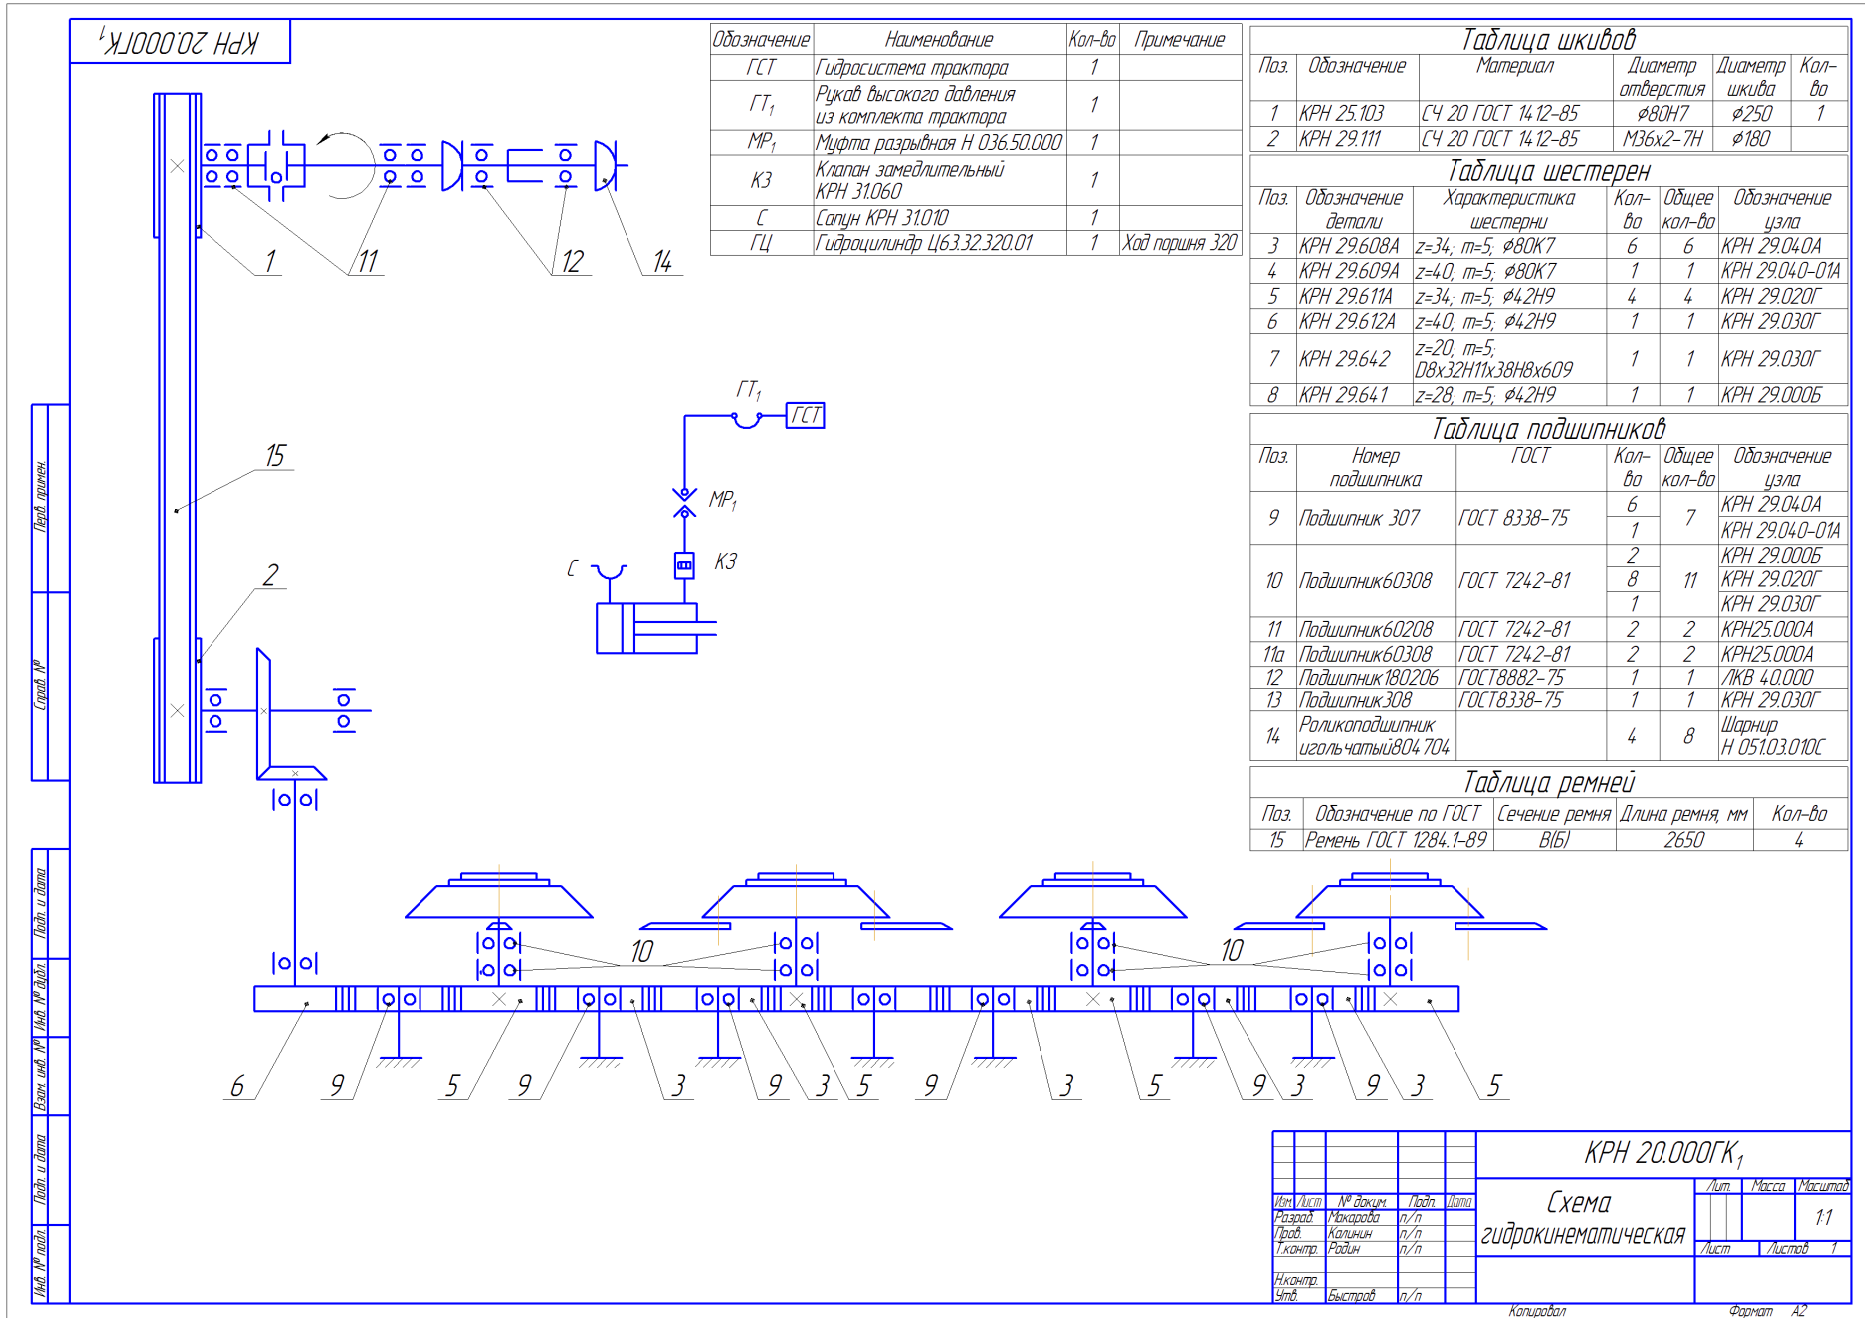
КРН 20.000ГК$_1$

| Обозначение | Наименование | Кол-во | Примечание |
|---|---|---|---|
| ГСТ | Гидросистема трактора | 1 | |
| ГТ$_1$ | Рукав высокого давления из комплекта трактора | 1 | |
| МР$_1$ | Муфта разрывная Н 036.50.000 | 1 | |
| КЗ | Клапан замедлительный КРН 31.060 | 1 | |
| С | Сапун КРН 31.010 | 1 | |
| ГЦ | Гидроцилиндр Ц63.32.320.01 | 1 | Ход поршня 320 |

Таблица шкивов

| Поз. | Обозначение | Материал | Диаметр отверстия | Диаметр шкива | Кол-во |
|---|---|---|---|---|---|
| 1 | КРН 25.103 | СЧ 20 ГОСТ 1412-85 | ⌀80Н7 | ⌀250 | 1 |
| 2 | КРН 29.111 | СЧ 20 ГОСТ 1412-85 | М36х2-7Н | ⌀180 | |

Таблица шестерен

| Поз. | Обозначение детали | Характеристика шестерни | Кол-во | Общее кол-во | Обозначение узла |
|---|---|---|---|---|---|
| 3 | КРН 29.608А | z=34; m=5; ⌀80К7 | 6 | 6 | КРН 29.040А |
| 4 | КРН 29.609А | z=40; m=5; ⌀80К7 | 1 | 1 | КРН 29.040-01А |
| 5 | КРН 29.611А | z=34; m=5; ⌀42Н9 | 4 | 4 | КРН 29.020Г |
| 6 | КРН 29.612А | z=40; m=5; ⌀42Н9 | 1 | 1 | КРН 29.030Г |
| 7 | КРН 29.642 | z=20; m=5; D8х32Н11х38Н8х609 | 1 | 1 | КРН 29.030Г |
| 8 | КРН 29.641 | z=28; m=5; ⌀42Н9 | 1 | 1 | КРН 29.000Б |

Таблица подшипников

| Поз. | Номер подшипника | ГОСТ | Кол-во | Общее кол-во | Обозначение узла |
|---|---|---|---|---|---|
| 9 | Подшипник 307 | ГОСТ 8338-75 | 6 | 7 | КРН 29.040А |
| | | | 1 | | КРН 29.040-01А |
| 10 | Подшипник60308 | ГОСТ 7242-81 | 2 | 11 | КРН 29.000Б |
| | | | 8 | | КРН 29.020Г |
| | | | 1 | | КРН 29.030Г |
| 11 | Подшипник60208 | ГОСТ 7242-81 | 2 | 2 | КРН25.000А |
| 11а | Подшипник60308 | ГОСТ 7242-81 | 2 | 2 | КРН25.000А |
| 12 | Подшипник180206 | ГОСТ8882-75 | 1 | 1 | ЛКВ 40.000 |
| 13 | Подшипник308 | ГОСТ8338-75 | 1 | 1 | КРН 29.030Г |
| 14 | Роликоподшипник игольчатый804704 | | 4 | 8 | Шарнир Н 051.03.010С |

Таблица ремней

| Поз. | Обозначение по ГОСТ | Сечение ремня | Длина ремня, мм | Кол-во |
|---|---|---|---|---|
| 15 | Ремень ГОСТ 1284.1-89 | В(Б) | 2650 | 4 |

1 11 12 14

ГТ$_1$ ГСТ МР$_1$ КЗ С

15

2

10 10

6 9 5 9 3 9 3 5 9 3 5 9 3 9 3 5

Перв. примен.
Справ. №
Подп. и дата
Инв. № дубл.
Взам. инв. №
Подп. и дата
Инв. № подл.

КРН 20.000ГК$_1$
Схема гидрокинематическая
Изм. Лист № докум. Подп. Дата
Разраб. Макарова п/п
Пров. Калинин п/п
Т.контр. Родин п/п
Н.контр.
Утв. Быстров п/п
Лит. Масса Масштаб
1:1
Лист Листов 1
Копировал Формат А2